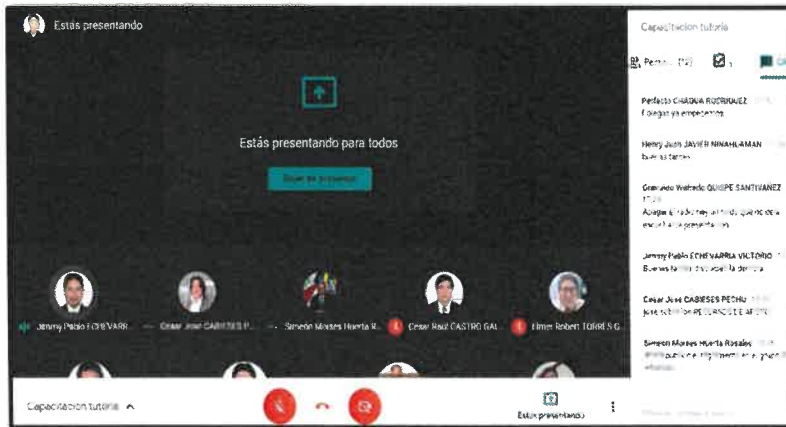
Estás presentando

Estás presentando para todos

Dejar de presentar

Jimmy Pablo ECHEVARR...

Cesar José CABIESES P...

Simeon Moises Huerta R...

Cesar Raul CASTRO GAL...

Elmer Robert TORRES G...

Capacitacion tutoria ^

Estás presentando

Capacitacion tutoria

Personas (12)

Perfecto CHAGUA RODRIGUEZ
Colegas ya empezamos

Henry Juan JAVIER NINAHUAMAN
buenas tardes

Gerardo Wilfredo QUISPE SANTIVAÑEZ
Apague el audio mejor, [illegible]

Jimmy Pablo ECHEVARRIA VICTORIO
Buenas tardes, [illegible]

Cesar José CABIESES PECHO
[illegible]

Simeon Moises Huerta Rosales
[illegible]